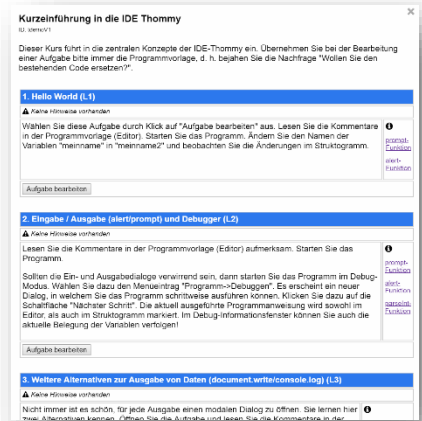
Kurzeinführung in die IDE Thommy
ID: ideneV1

Dieser Kurs führt in die zentralen Konzepte der IDE-Thommy ein. Übernehmen Sie bei der Bearbeitung einer Aufgabe bitte immer die Programmvorlage, d. h. bejahen Sie die Nachfrage "Wollen Sie den bestehenden Code ersetzen?".

1. Hello World (L1)

Keine Hinweise vorhanden

Wählen Sie diese Aufgabe durch Klick auf "Aufgabe bearbeiten" aus. Lesen Sie die Kommentare in der Programmvorlage (Editor). Starten Sie das Programm. Ändern Sie den Namen der Variablen "meinname" in "meinname2" und beobachten Sie die Änderungen im Struktogramm.

prompt-Funktion
alert-Funktion

Aufgabe bearbeiten

2. Eingabe / Ausgabe (alert/prompt) und Debugger (L2)

Keine Hinweise vorhanden

Lesen Sie die Kommentare in der Programmvorlage (Editor) aufmerksam. Starten Sie das Programm.

Sollten die Ein- und Ausgabedialoge verwirrend sein, dann starten Sie das Programm im Debug-Modus. Wählen Sie dazu den Menueintrag "Programm->Debuggen". Es erscheint ein neuer Dialog, in welchem Sie das Programm schrittweise ausführen können. Klicken Sie dazu auf die Schaltfläche "Nächster Schritt". Die aktuell ausgeführte Programmanweisung wird sowohl im Editor, als auch im Struktogramm markiert. Im Debug-Informationsfenster können Sie auch die aktuelle Belegung der Variablen verfolgen!

prompt-Funktion
alert-Funktion
parseInt-Funktion

Aufgabe bearbeiten

3. Weitere Alternativen zur Ausgabe von Daten (document.write/console.log) (L3)

Keine Hinweise vorhanden

Nicht immer ist es schön, für jede Ausgabe einen modalen Dialog zu öffnen. Sie lernen hier zwei Alternativen kennen. Öffnen Sie die Aufgabe und lesen Sie die Kommentare in der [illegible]